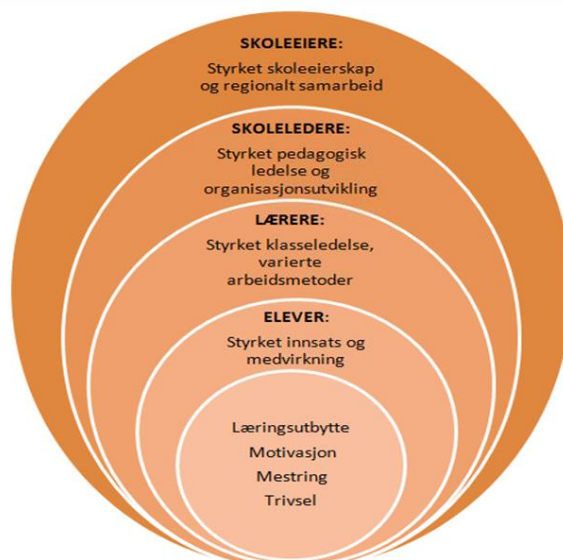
SKOLEEIERE:
Styrket skoleeierskap og regionalt samarbeid

SKOLELEDERE:
Styrket pedagogisk ledelse og organisasjonsutvikling

LÆRERE:
Styrket klasseledelse, varierte arbeidsmetoder

ELEVER:
Styrket innsats og medvirkning

Læringsutbytte
Motivasjon
Mestring
Trivsel